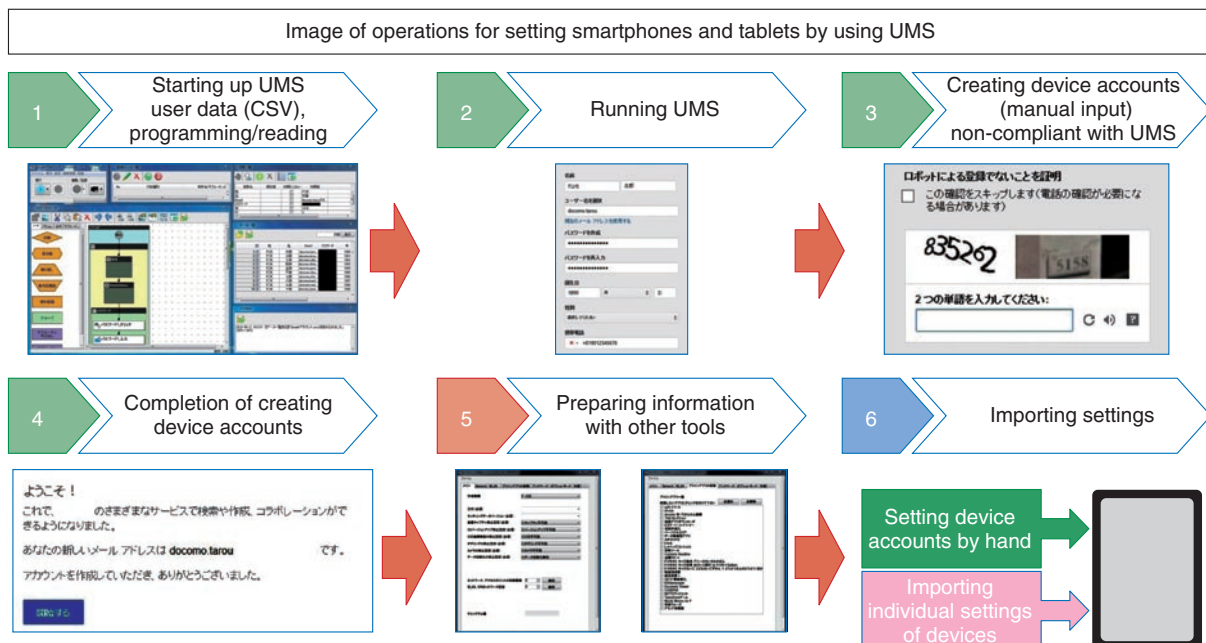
Image of operations for setting smartphones and tablets by using UMS

1
Starting up UMS user data (CSV), programming/reading

2
Running UMS

3
Creating device accounts (manual input) non-compliant with UMS

ロボットによる登録でないことを証明
この確認をスキップします(電話の確認が必要になる場合があります)
835262
2つの単語を入力してください:

4
Completion of creating device accounts

ようこそ!
これで、 のさまざまなサービスで検索や作成、コラボレーションができるようになりました。
あなたの新しいメール アドレスは docomo.tarou です。
アカウントを作成していただき、ありがとうございました。
開始する

5
Preparing information with other tools

6
Importing settings

Setting device accounts by hand

Importing individual settings of devices